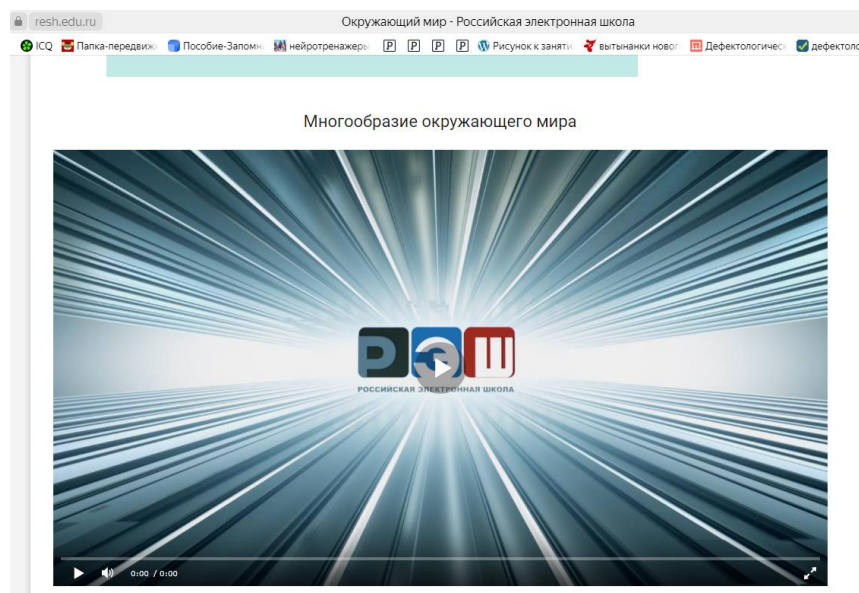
resh.edu.ru

Окружающий мир - Российская электронная школа

ICQ Папка-передвиж Пособие-Запомн нейротренажеры P P P Рисунок к заняти вытынанки новог Дефектологическ дефектол

Многообразие окружающего мира

РЭШ
РОССИЙСКАЯ ЭЛЕКТРОННАЯ ШКОЛА

0:00 / 0:00